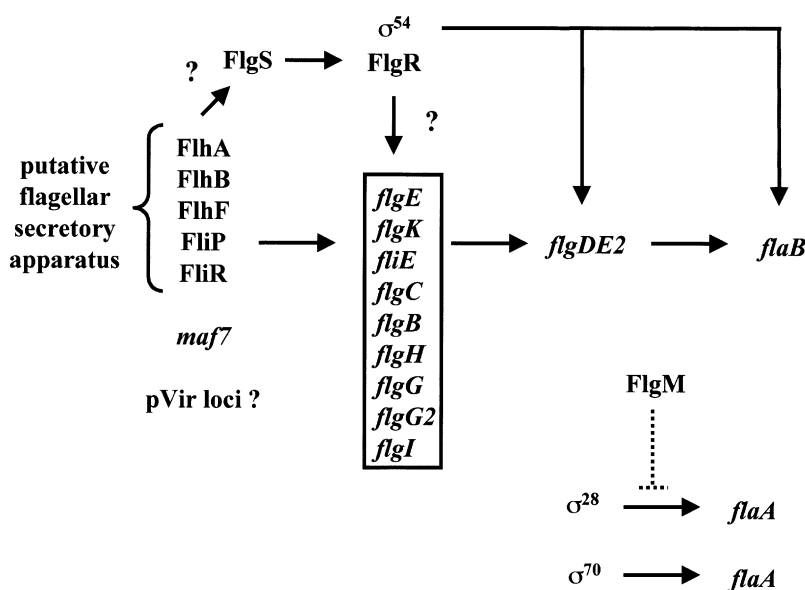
?
FlgS
$\sigma^{54}$
FlgR
?

putative flagellar secretory apparatus
FlhA
FlhB
FlhF
FliP
FliR

flgE
flgK
fliE
flgC
flgB
flgH
flgG
flgG2
flgI

flgDE2
flaB

maf7

pVir loci ?

FlgM

$\sigma^{28}$
flaA

$\sigma^{70}$
flaA